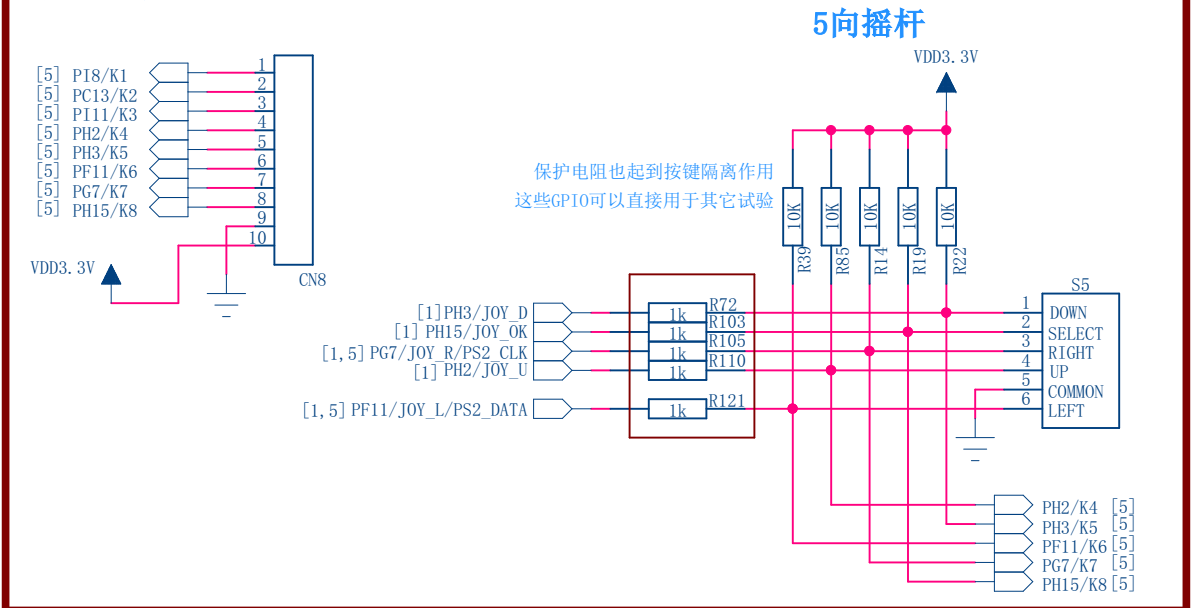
5向摇杆

VDD3.3V

[5] PI8/K1
[5] PC13/K2
[5] PI11/K3
[5] PH2/K4
[5] PH3/K5
[5] PF11/K6
[5] PG7/K7
[5] PH15/K8

1
2
3
4
5
6
7
8
9
10

CN8

VDD3.3V

保护电阻也起到按键隔离作用
这些GPIO可以直接用于其它试验

10K R39
10K R85
10K R14
10K R19
10K R22

[1]PH3/JOY_D
[1] PH15/JOY_OK
[1,5]PG7/JOY_R/PS2_CLK
[1] PH2/JOY_U
[1,5]PF11/JOY_L/PS2_DATA

1k R72
1k R103
1k R105
1k R110
1k R121

S5
1 DOWN
2 SELECT
3 RIGHT
4 UP
5 COMMON
6 LEFT

PH2/K4 [5]
PH3/K5 [5]
PF11/K6 [5]
PG7/K7 [5]
PH15/K8 [5]